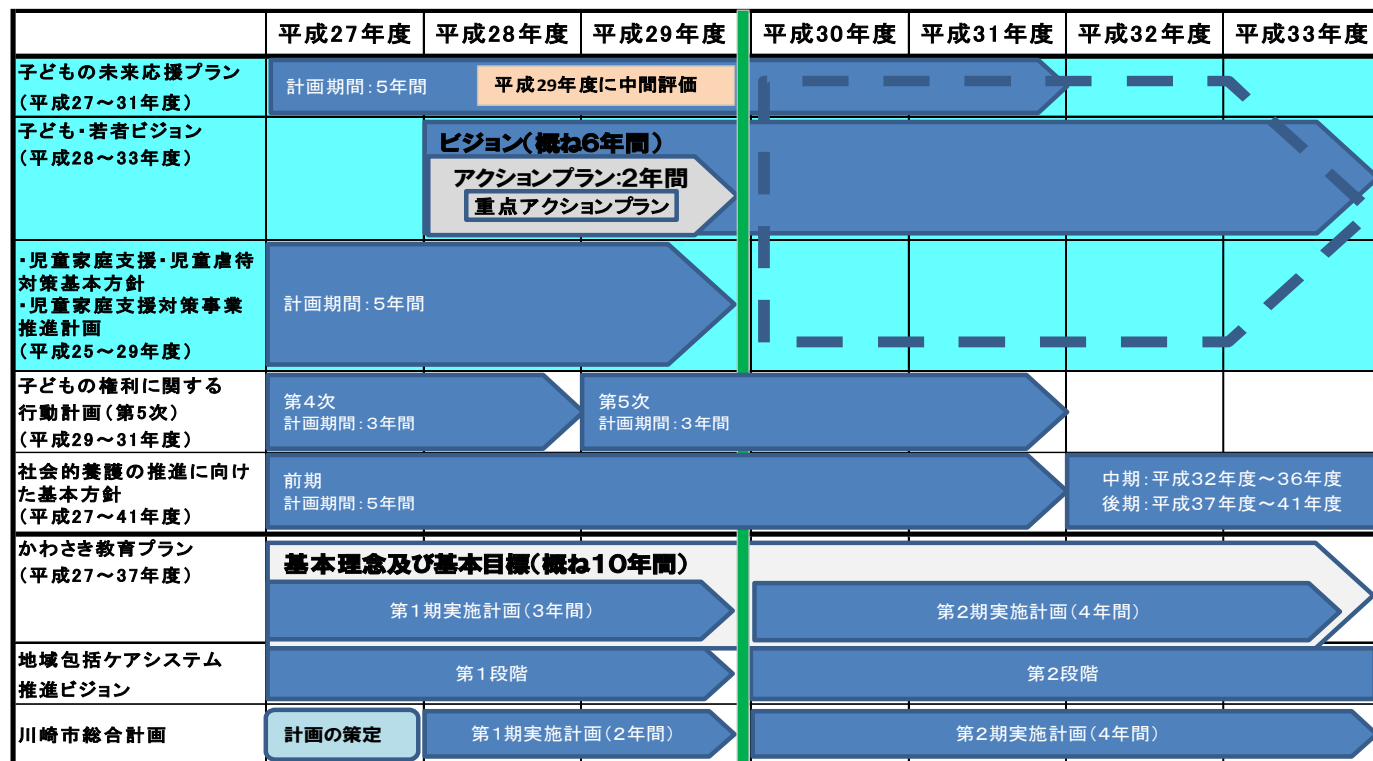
| | 平成27年度 | 平成28年度 | 平成29年度 | 平成30年度 | 平成31年度 | 平成32年度 | 平成33年度 |
|---|---|---|---|---|---|---|---|
| 子どもの未来応援プラン（平成27～31年度） | 計画期間：5年間 | | 平成29年度に中間評価 | | | | |
| 子ども・若者ビジョン（平成28～33年度） | | ビジョン（概ね6年間） アクションプラン：2年間 重点アクションプラン | | | | | |
| ・児童家庭支援・児童虐待対策基本方針 ・児童家庭支援対策事業推進計画（平成25～29年度） | 計画期間：5年間 | | | | | | |
| 子どもの権利に関する行動計画（第5次）（平成29～31年度） | 第4次 計画期間：3年間 | | 第5次 計画期間：3年間 | | | | |
| 社会的養護の推進に向けた基本方針（平成27～41年度） | 前期 計画期間：5年間 | | | | | 中期：平成32年度～36年度 後期：平成37年度～41年度 | |
| かわさき教育プラン（平成27～37年度） | 基本理念及び基本目標（概ね10年間） 第1期実施計画（3年間） | | | 第2期実施計画（4年間） | | | |
| 地域包括ケアシステム推進ビジョン | 第1段階 | | | 第2段階 | | | |
| 川崎市総合計画 | 計画の策定 | 第1期実施計画（2年間） | | 第2期実施計画（4年間） | | | |